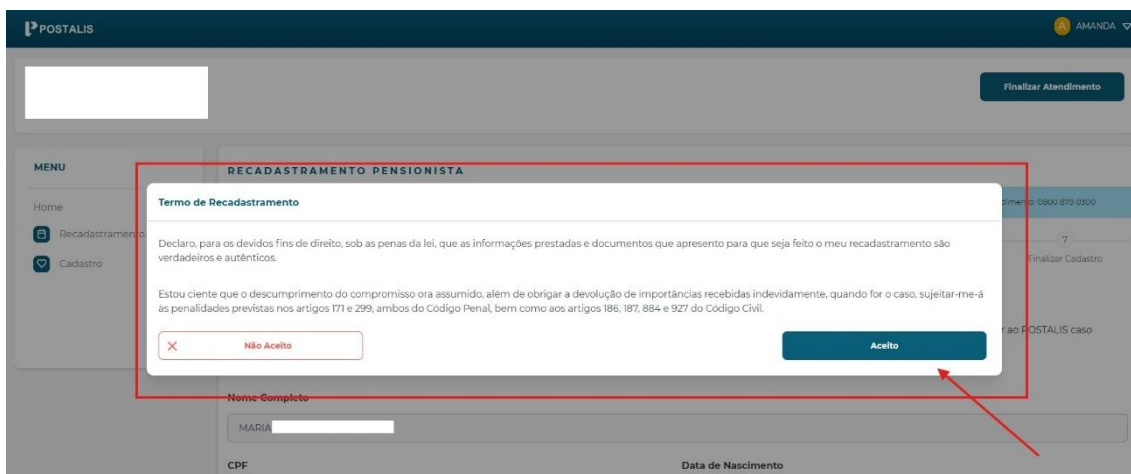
POSTALIS

A AMANDA

Finalizar Atendimento

MENU

Home

Recadastramento

Cadastro

RECADASTRAMENTO PENSIONISTA

dimento: 0800 879 0300

7

Finalizar Cadastro

r ao POSTALIS caso

Termo de Recadastramento

Declaro, para os devidos fins de direito, sob as penas da lei, que as informações prestadas e documentos que apresento para que seja feito o meu recadastramento são verdadeiros e autênticos.

Estou ciente que o descumprimento do compromisso ora assumido, além de obrigar a devolução de importâncias recebidas indevidamente, quando for o caso, sujeitar-me-á às penalidades previstas nos artigos 171 e 299, ambos do Código Penal, bem como aos artigos 186, 187, 884 e 927 do Código Civil.

Não Aceito

Aceito

Nome Completo

MARIA

CPF

Data de Nascimento